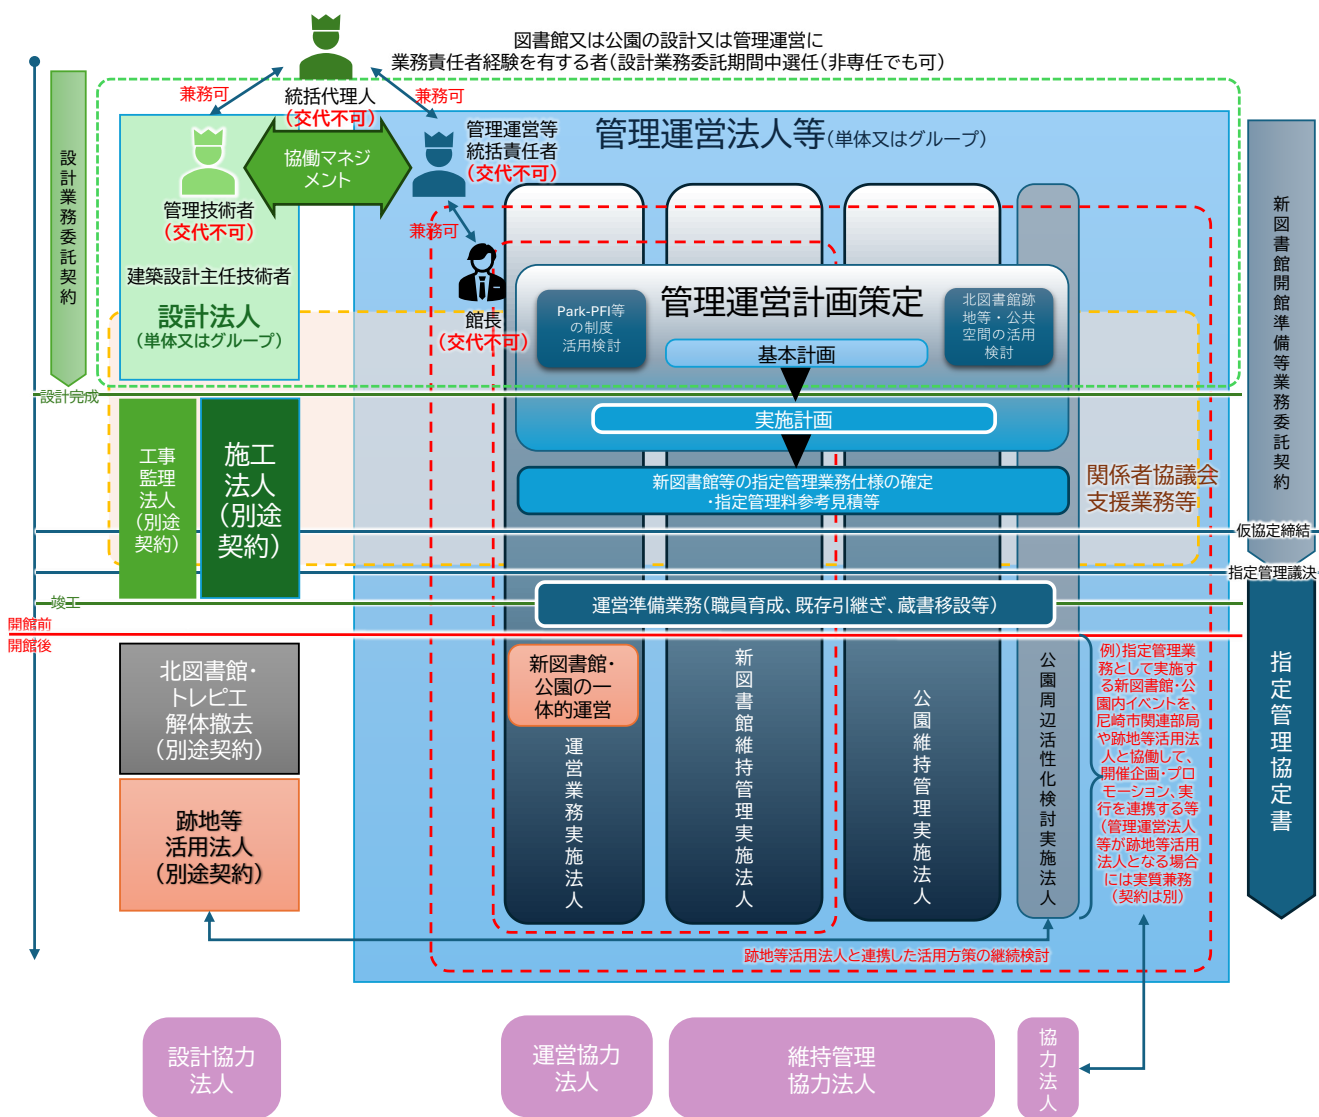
図書館又は公園の設計又は管理運営に
業務責任者経験を有する者（設計業務委託期間中選任（非専任でも可）

兼務可
統括代理人
（交代不可）
兼務可

設計業務委託契約

管理技術者
（交代不可）

協働マネジメント

管理運営等統括責任者
（交代不可）

管理運営法人等（単体又はグループ）

新図書館開館準備等業務委託契約

兼務可

建築設計主任技術者
設計法人
（単体又はグループ）

館長
（交代不可）

Park-PFI等の制度活用検討

管理運営計画策定

北図書館跡地等・公共空間の活用検討

基本計画

設計完成

実施計画

工事監理法人（別途契約）

施工法人（別途契約）

新図書館等の指定管理業務仕様の確定・指定管理料参考見積等

関係者協議会支援業務等

仮協定締結

指定管理議決

竣工

運営準備業務（職員育成、既存引継ぎ、蔵書移設等）

開館前
開館後

北図書館・トレピエ解体撤去（別途契約）

新図書館・公園の一体的運営

運営業務実施法人

新図書館維持管理実施法人

公園維持管理実施法人

公園周辺活性化検討実施法人

例）指定管理業務として実施する新図書館・公園内イベントを、尼崎市関連部局や跡地等活用法人と協働して、開催企画・プロモーション、実行を連携する等（管理運営法人等が跡地等活用法人となる場合には実質兼務（契約は別）

指定管理協定書

跡地等活用法人（別途契約）

跡地等活用法人と連携した活用方策の継続検討

設計協力法人

運営協力法人

維持管理協力法人

協力法人